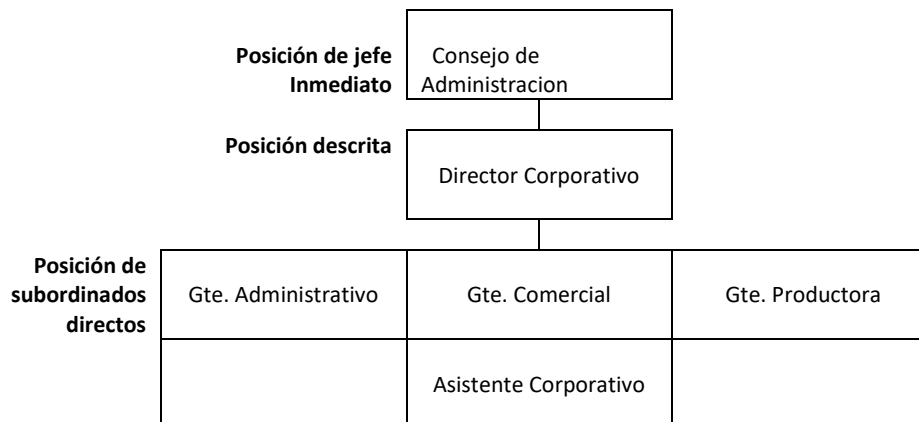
**Posición de jefe Inmediato**

Consejo de Administracion

**Posición descrita**

Director Corporativo

**Posición de subordinados directos**

| Gte. Administrativo | Gte. Comercial | Gte. Productora |
|---|---|---|
| | Asistente Corporativo | |